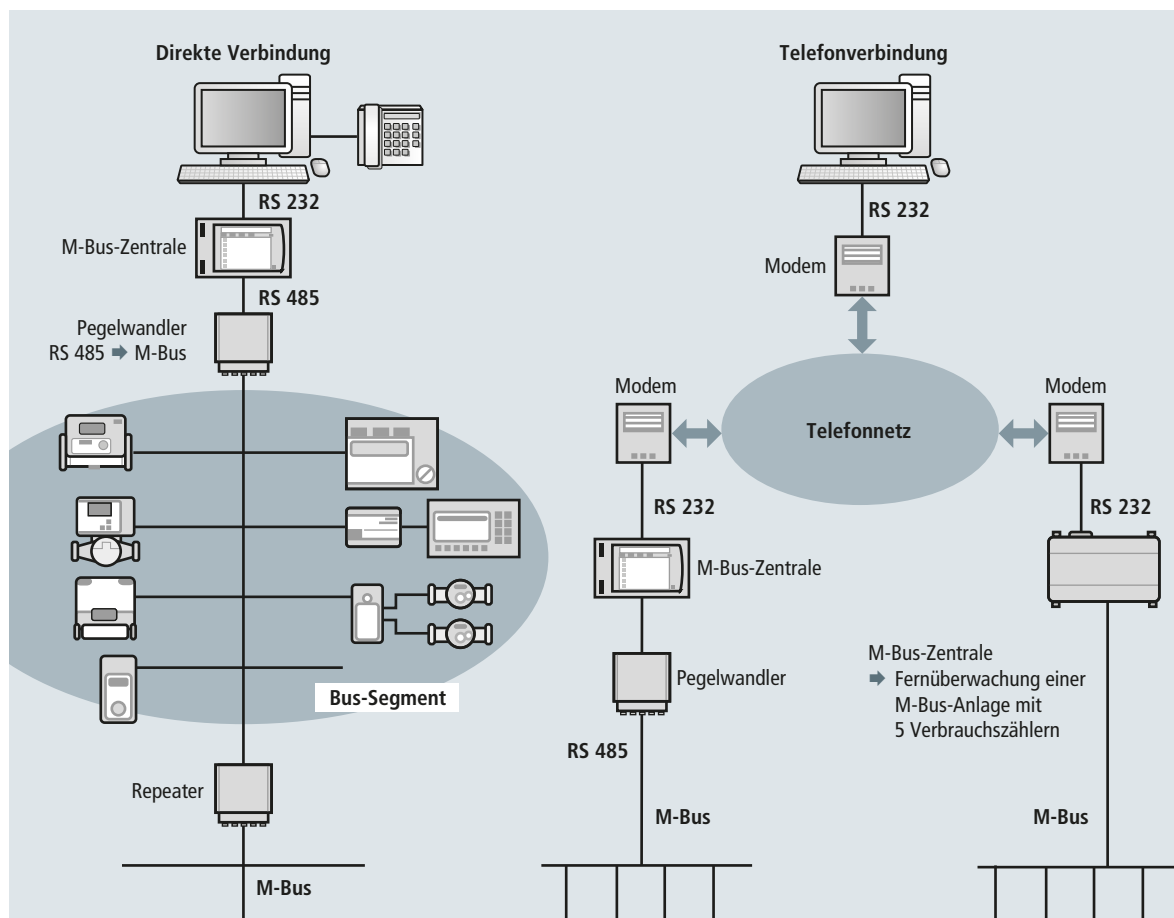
Direkte Verbindung

RS 232

M-Bus-Zentrale

RS 485

Pegelwandler
RS 485 ➡ M-Bus

Bus-Segment

Repeater

M-Bus

Telefonverbindung

RS 232

Modem

Modem

Telefonnetz

Modem

RS 232

M-Bus-Zentrale

Pegelwandler

RS 485

M-Bus

RS 232

M-Bus-Zentrale
➡ Fernüberwachung einer M-Bus-Anlage mit 5 Verbrauchszählern

M-Bus